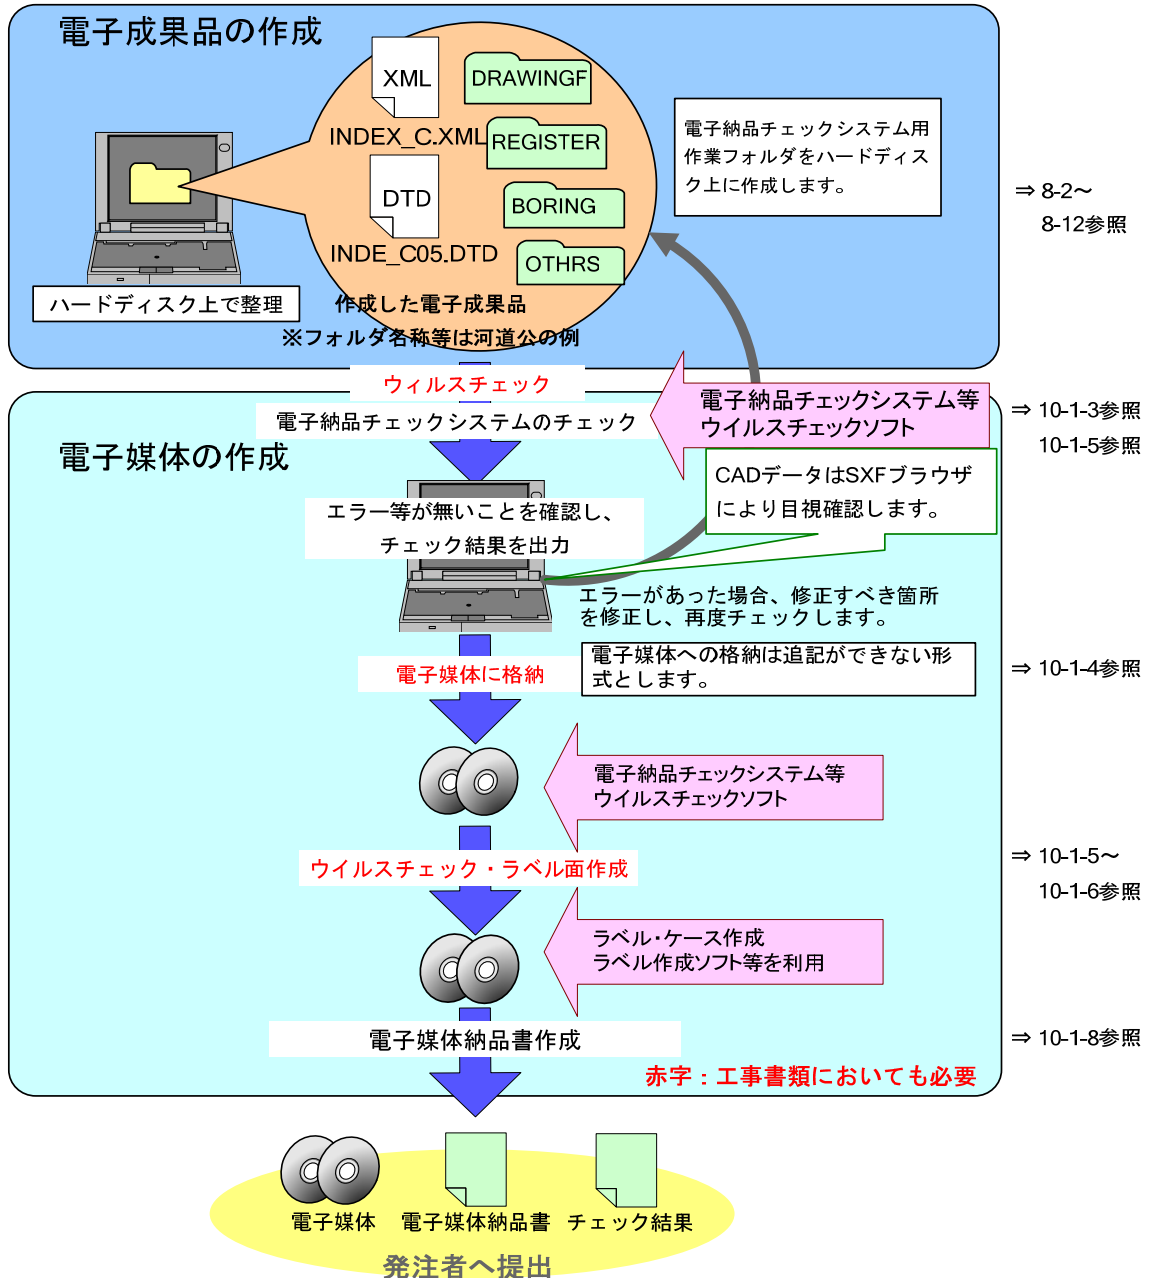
電子成果品の作成

XML
INDEX_C.XML
DTD
INDE_C05.DTD
DRAWINGF
REGISTER
BORING
OTHRS

電子納品チェックシステム用作業フォルダをハードディスク上に作成します。

⇒ 8-2～ 8-12参照

ハードディスク上で整理

作成した電子成果品
※フォルダ各称等は河道公の例

ウィルスチェック
電子納品チェックシステムのチェック

電子納品チェックシステム等
ウイルスチェックソフト

⇒ 10-1-3参照
10-1-5参照

電子媒体の作成

CADデータはSXFブラウザにより目視確認します。

エラー等が無いことを確認し、
チェック結果を出力

エラーがあった場合、修正すべき箇所を修正し、再度チェックします。

電子媒体に格納

電子媒体への格納は追記ができない形式とします。

⇒ 10-1-4参照

電子納品チェックシステム等
ウイルスチェックソフト

ウイルスチェック・ラベル面作成

⇒ 10-1-5～
10-1-6参照

ラベル･ケース作成
ラベル作成ソフト等を利用

電子媒体納品書作成

⇒ 10-1-8参照

赤字：工事書類においても必要

電子媒体
電子媒体納品書
チェック結果

発注者へ提出